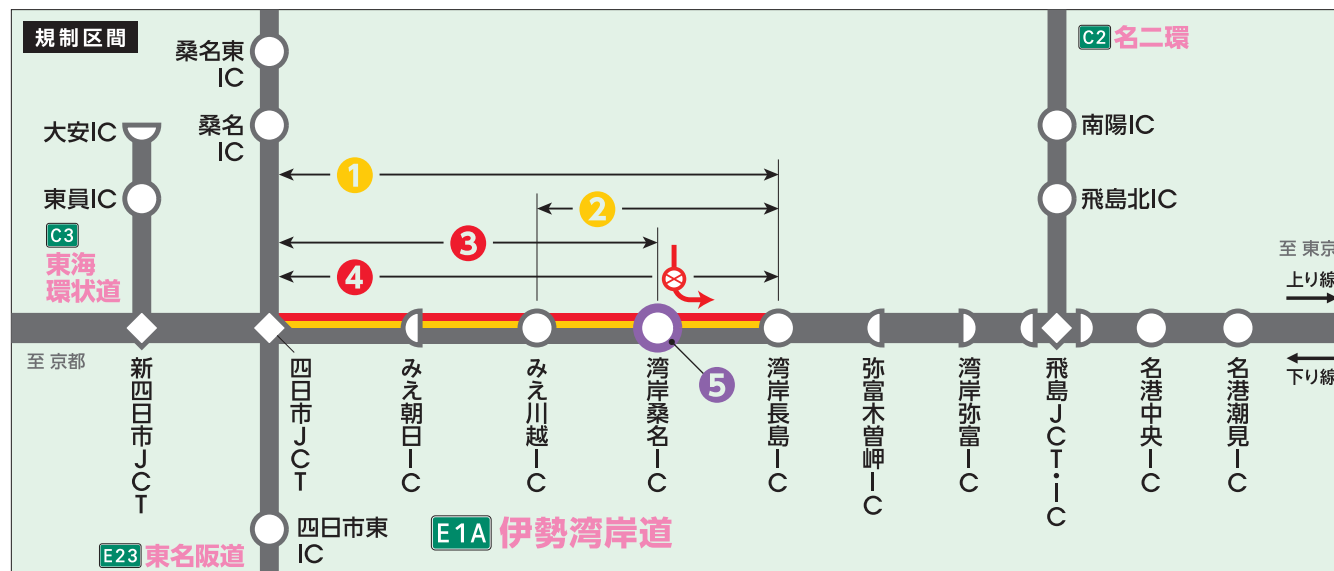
規制区間

桑名東IC

桑名IC

大安IC

東員IC

C3 東海環状道

C2 名二環

南陽IC

飛島北IC

至 東京

上り線

下り線

1

2

3

4

5

至 京都

新四日市JCT

四日市JCT

みえ朝日IC

みえ川越IC

湾岸桑名IC

湾岸長島IC

弥富木曽岬IC

湾岸弥富IC

飛島JCT・IC

名港中央IC

名港潮見IC

四日市東IC

E23 東名阪道

E1A 伊勢湾岸道